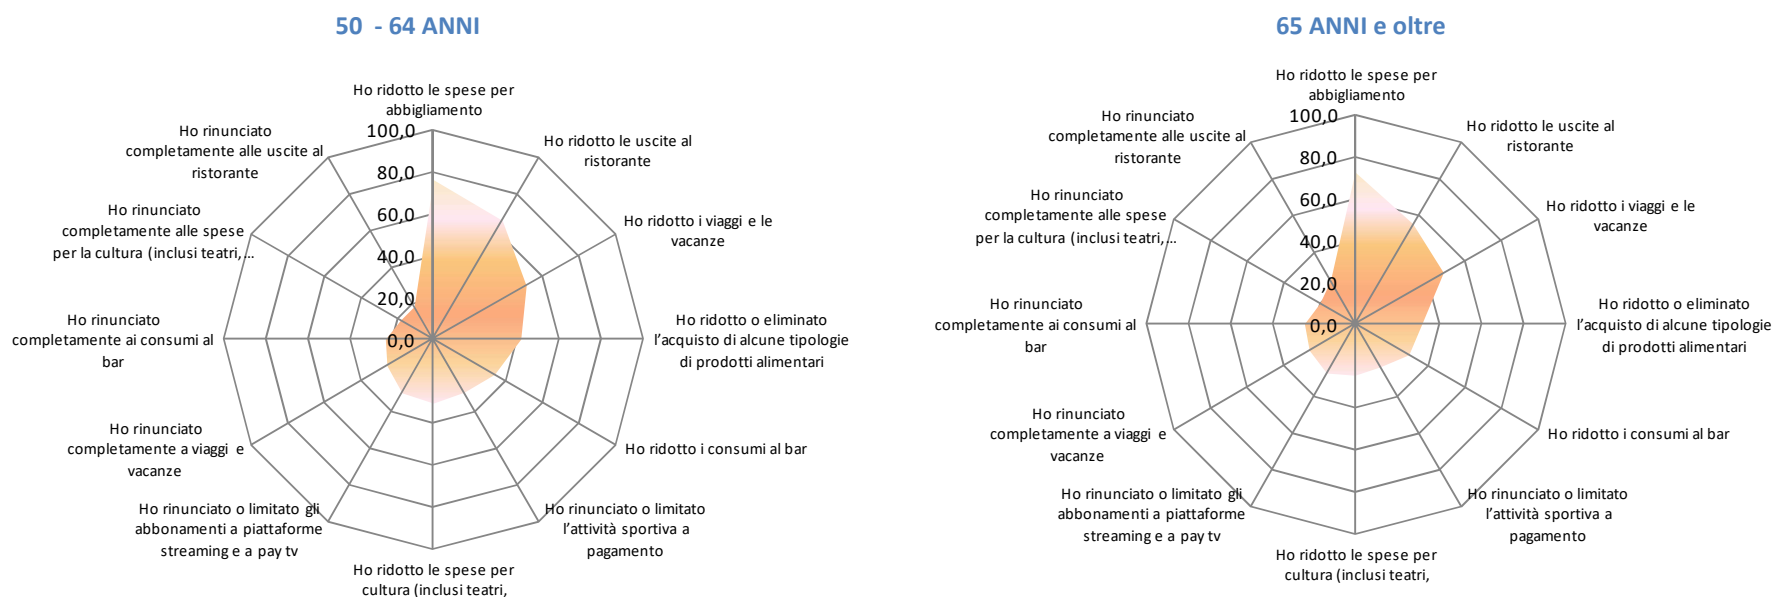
50 - 64 ANNI

Ho ridotto le spese per abbigliamento
Ho ridotto le uscite al ristorante
Ho ridotto i viaggi e le vacanze
Ho ridotto o eliminato l'acquisto di alcune tipologie di prodotti alimentari
Ho ridotto i consumi al bar
Ho rinunciato o limitato l'attività sportiva a pagamento
Ho ridotto le spese per cultura (inclusi teatri,
Ho rinunciato o limitato gli abbonamenti a piattaforme streaming e a pay tv
Ho rinunciato completamente a viaggi e vacanze
Ho rinunciato completamente ai consumi al bar
Ho rinunciato completamente alle spese per la cultura (inclusi teatri,...
Ho rinunciato completamente alle uscite al ristorante

100,0
80,0
60,0
40,0
20,0
0,0

65 ANNI e oltre

Ho ridotto le spese per abbigliamento
Ho ridotto le uscite al ristorante
Ho ridotto i viaggi e le vacanze
Ho ridotto o eliminato l'acquisto di alcune tipologie di prodotti alimentari
Ho ridotto i consumi al bar
Ho rinunciato o limitato l'attività sportiva a pagamento
Ho ridotto le spese per cultura (inclusi teatri,
Ho rinunciato o limitato gli abbonamenti a piattaforme streaming e a pay tv
Ho rinunciato completamente a viaggi e vacanze
Ho rinunciato completamente ai consumi al bar
Ho rinunciato completamente alle spese per la cultura (inclusi teatri,...
Ho rinunciato completamente alle uscite al ristorante

100,0
80,0
60,0
40,0
20,0
0,0